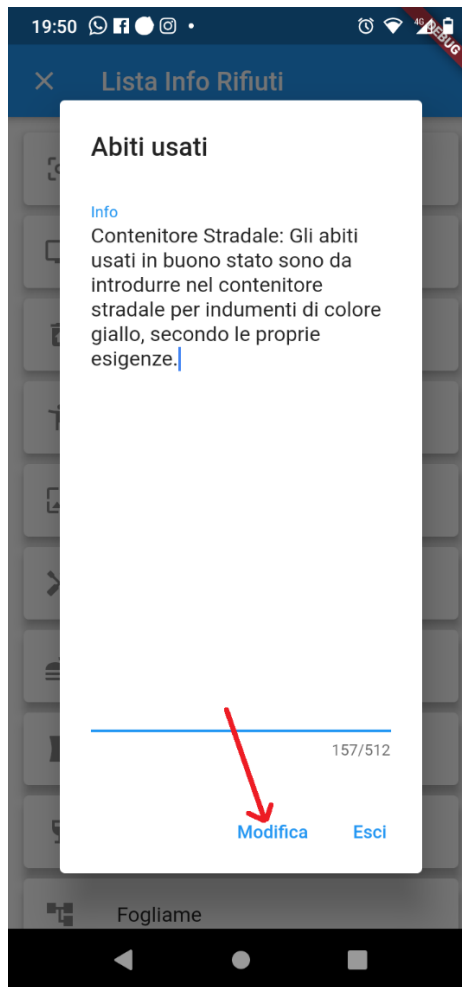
19:50

DEBUG

Lista Info Rifiuti

Abiti usati

Info

Contenitore Stradale: Gli abiti usati in buono stato sono da introdurre nel contenitore stradale per indumenti di colore giallo, secondo le proprie esigenze.

157/512

Modifica

Esci

Fogliame